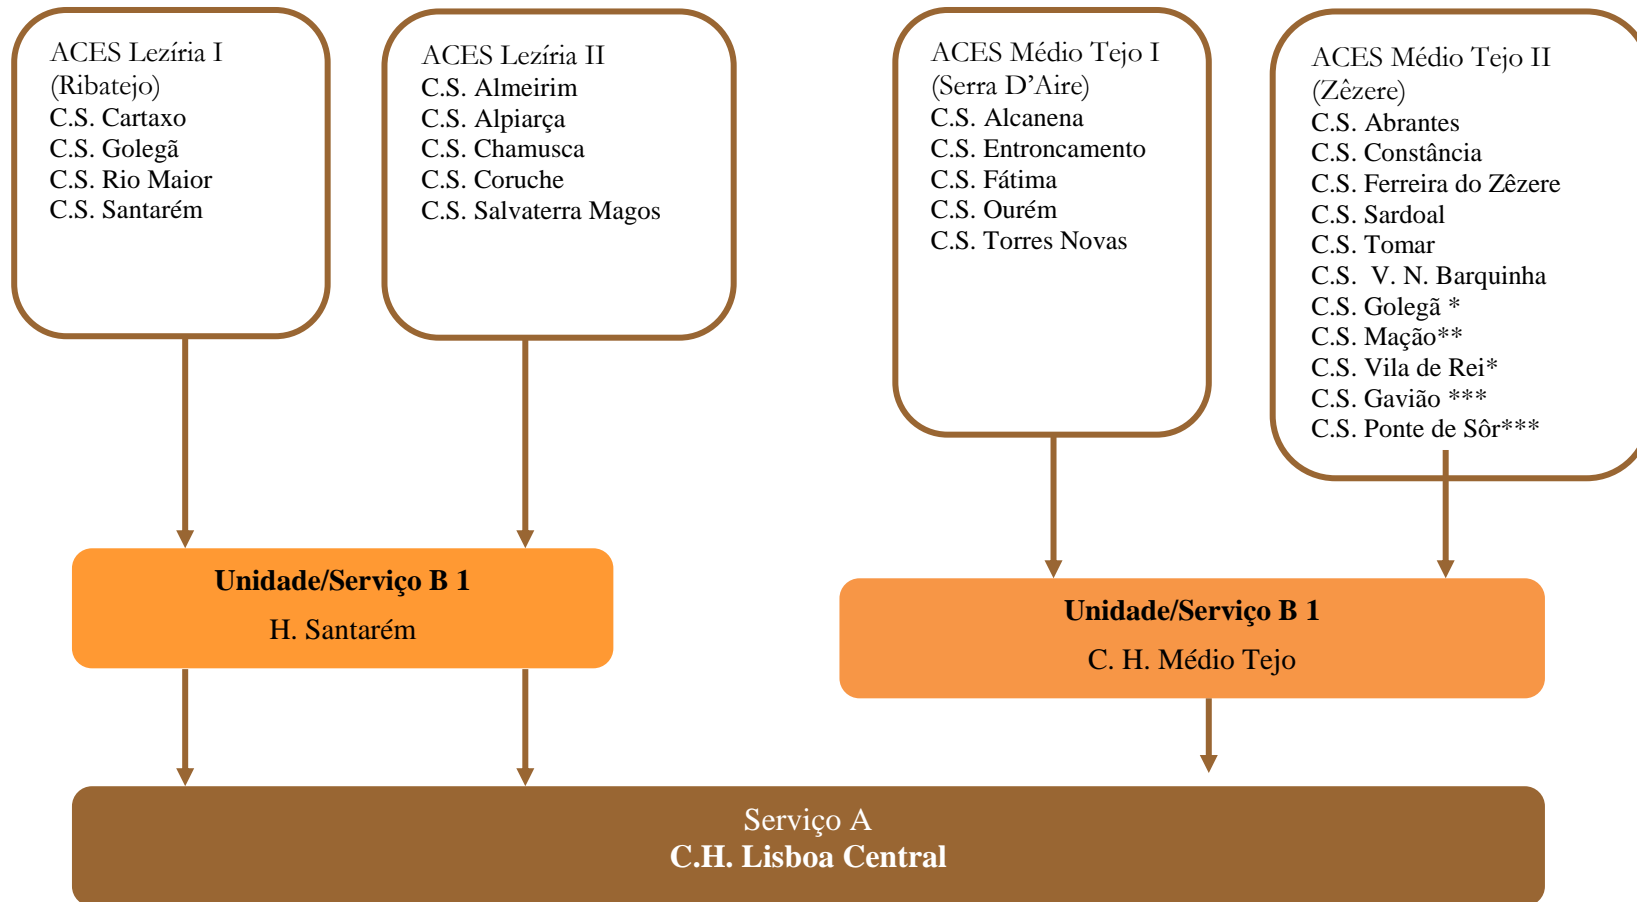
ACES Lezíria I
(Ribatejo)
C.S. Cartaxo
C.S. Golegã
C.S. Rio Maior
C.S. Santarém

ACES Lezíria II
C.S. Almeirim
C.S. Alpiarça
C.S. Chamusca
C.S. Coruche
C.S. Salvaterra Magos

ACES Médio Tejo I
(Serra D'Aire)
C.S. Alcanena
C.S. Entroncamento
C.S. Fátima
C.S. Ourém
C.S. Torres Novas

ACES Médio Tejo II
(Zêzere)
C.S. Abrantes
C.S. Constância
C.S. Ferreira do Zêzere
C.S. Sardoal
C.S. Tomar
C.S. V. N. Barquinha
C.S. Golegã *
C.S. Mação**
C.S. Vila de Rei*
C.S. Gavião ***
C.S. Ponte de Sôr***

**Unidade/Serviço B 1**
H. Santarém

**Unidade/Serviço B 1**
C. H. Médio Tejo

Serviço A
**C.H. Lisboa Central**